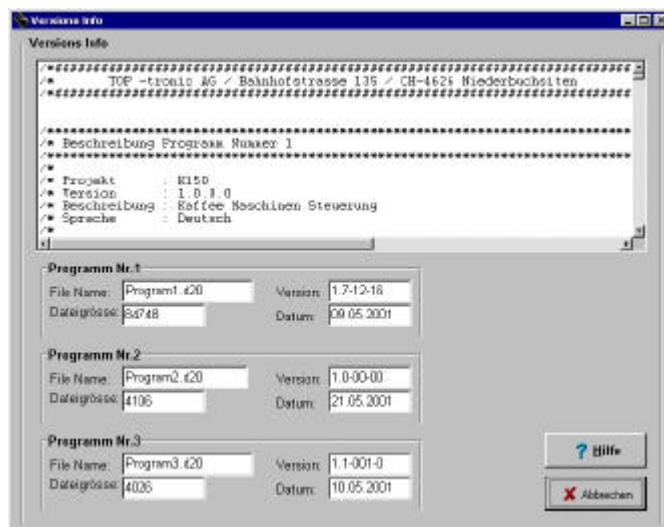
Versions Info

Versions Info

/*#################################################################
/*        TOP -tronic AG / Bahnhofstrasse 135 / CH-4626 Niederbuchsiten
/*#################################################################

/*****************************************************************
/* Beschreibung Programm Nummer 1
/*****************************************************************
/*
/* Projekt       : K150
/* Version       : 1.0.0.0
/* Beschreibung : Kaffee Maschinen Steuerung
/* Sprache       : Deutsch
/*

Programm Nr.1
File Name: Program1.t20
Version: 1.7-12-16
Dateigrösse: 8d748
Datum: 09.05.2001

Programm Nr.2
File Name: Program2.t20
Version: 1.0-00-00
Dateigrösse: 4106
Datum: 21.05.2001

Programm Nr.3
File Name: Program3.t20
Version: 1.1-001-0
Dateigrösse: 4026
Datum: 10.05.2001

? Hilfe

X Abbrechen